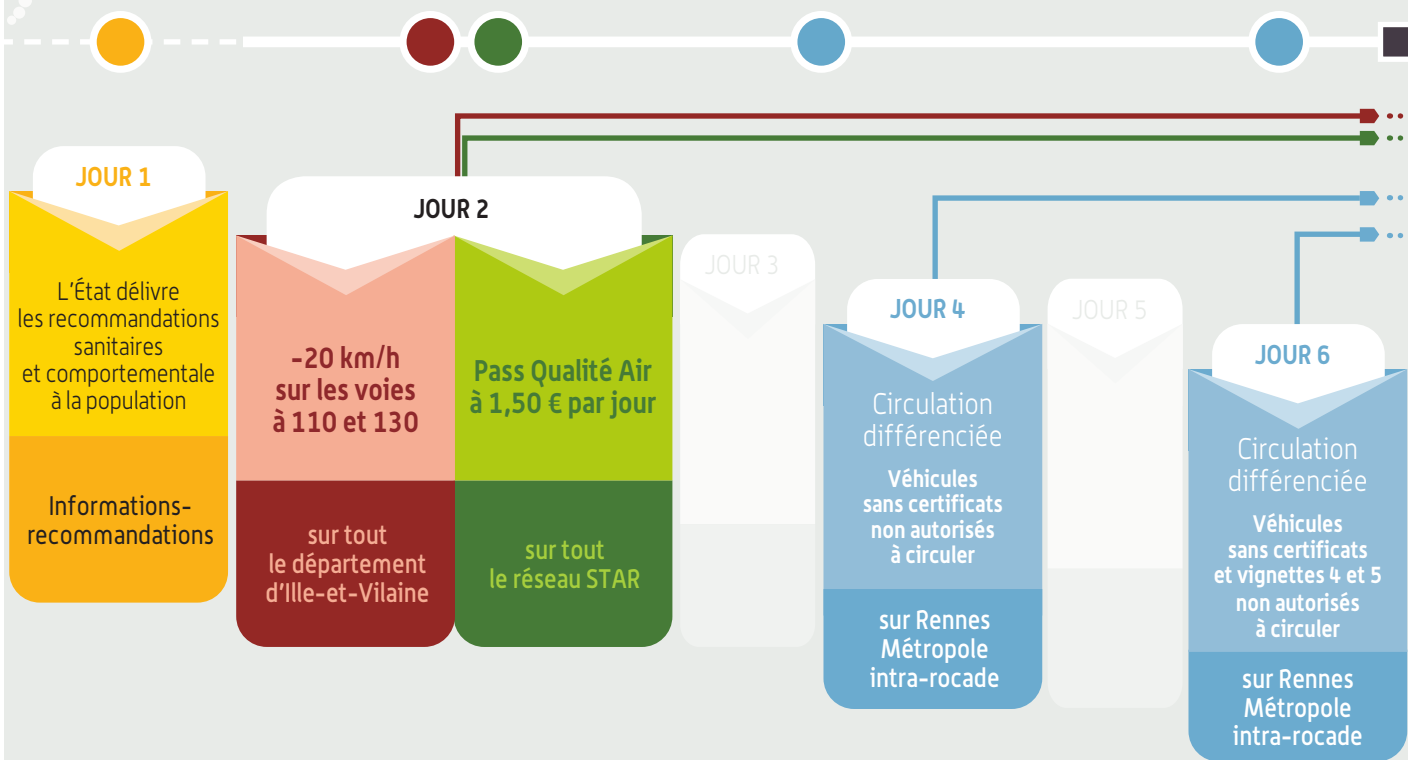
JOUR 1

L'État délivre les recommandations sanitaires et comportementale à la population

Informations-recommandations

JOUR 2

-20 km/h sur les voies à 110 et 130

sur tout le département d'Ille-et-Vilaine

Pass Qualité Air à 1,50 € par jour

sur tout le réseau STAR

JOUR 3

JOUR 4

Circulation différenciée

Véhicules sans certificats non autorisés à circuler

sur Rennes Métropole intra-rocade

JOUR 5

JOUR 6

Circulation différenciée

Véhicules sans certificats et vignettes 4 et 5 non autorisés à circuler

sur Rennes Métropole intra-rocade